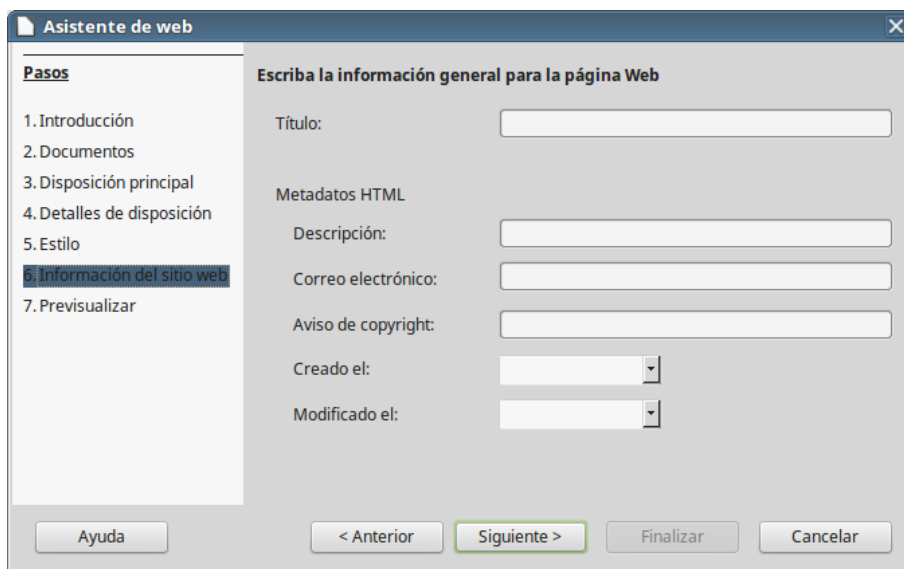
Asistente de web

Pasos

1. Introducción
2. Documentos
3. Disposición principal
4. Detalles de disposición
5. Estilo
6. Información del sitio web
7. Previsualizar

Escriba la información general para la página Web

Título:

Metadatos HTML

Descripción:

Correo electrónico:

Aviso de copyright:

Creado el:

Modificado el:

Ayuda

< Anterior

Siguiente >

Finalizar

Cancelar